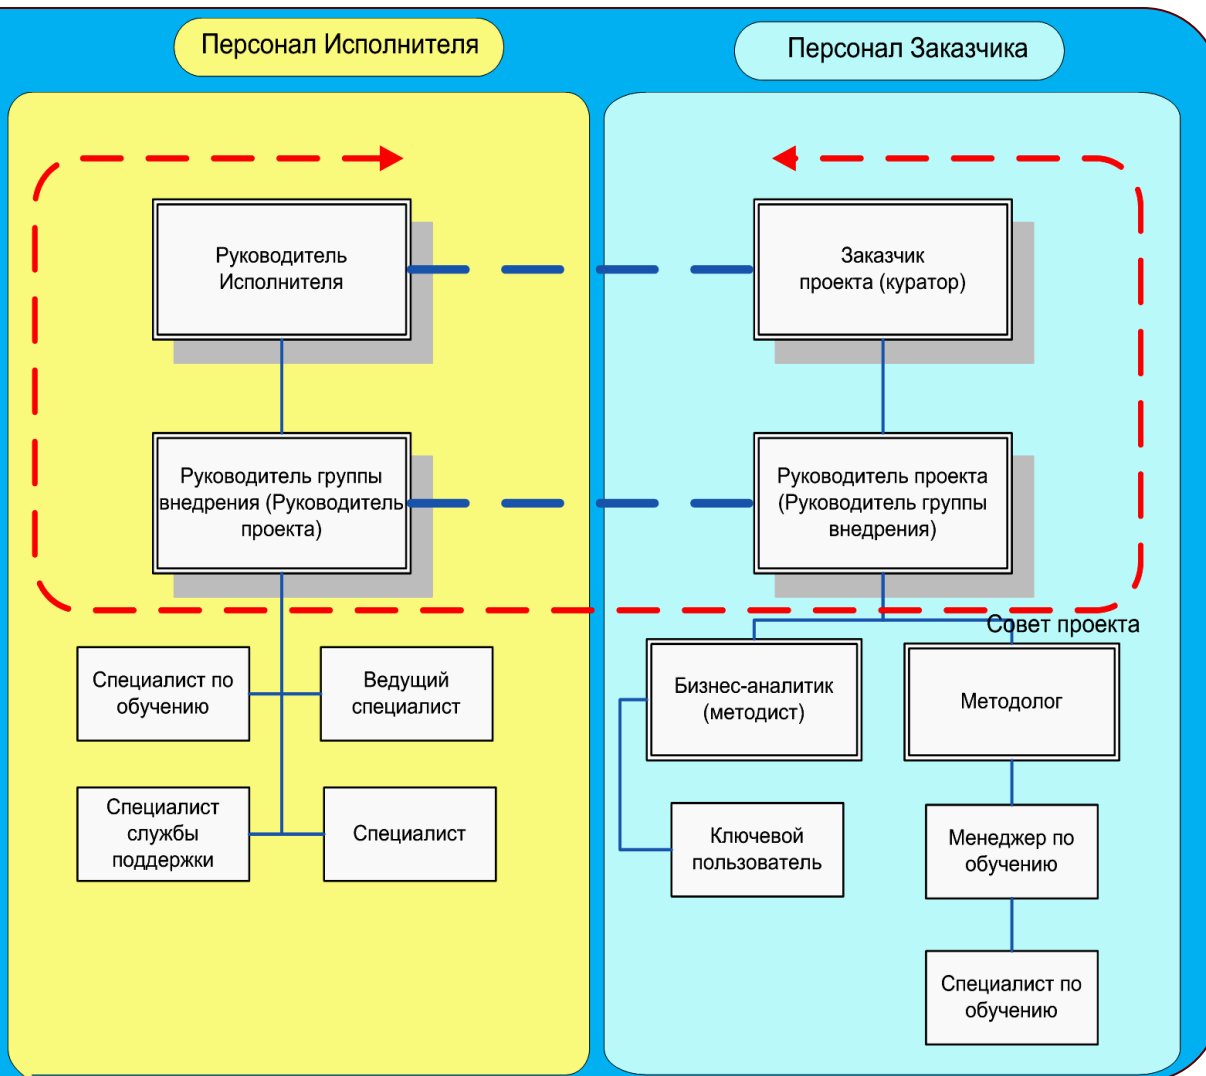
Персонал Исполнителя

Персонал Заказчика

Руководитель Исполнителя

Заказчик проекта (куратор)

Руководитель группы внедрения (Руководитель проекта)

Руководитель проекта (Руководитель группы внедрения)

Совет проекта

Специалист по обучению

Ведущий специалист

Бизнес-аналитик (методист)

Методолог

Специалист службы поддержки

Специалист

Ключевой пользователь

Менеджер по обучению

Специалист по обучению